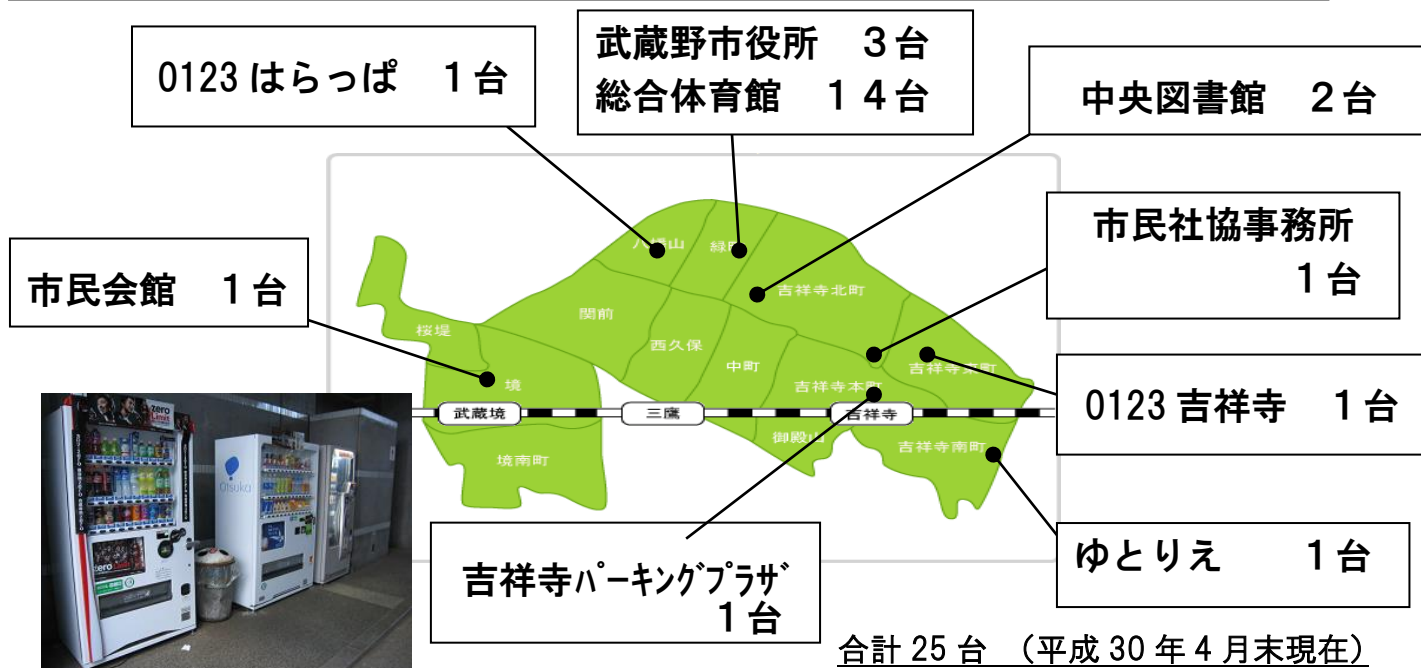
0123 はらっぱ　1台

武蔵野市役所　3台
総合体育館　14台

中央図書館　2台

市民社協事務所
1台

市民会館　1台

八幡山
緑町
吉祥寺北町
関前
桜堤
西久保
中町
境
吉祥寺本町
吉祥寺東町
武蔵境
三鷹
吉祥寺
御殿山
吉祥寺南町
境南町

0123 吉祥寺　1台

吉祥寺ﾊﾟｰｷﾝｸﾞﾌﾟﾗｻﾞ
1台

ゆとりえ　1台

zero
zero
Otsuka

合計 25 台 （平成 30 年 4 月末現在）